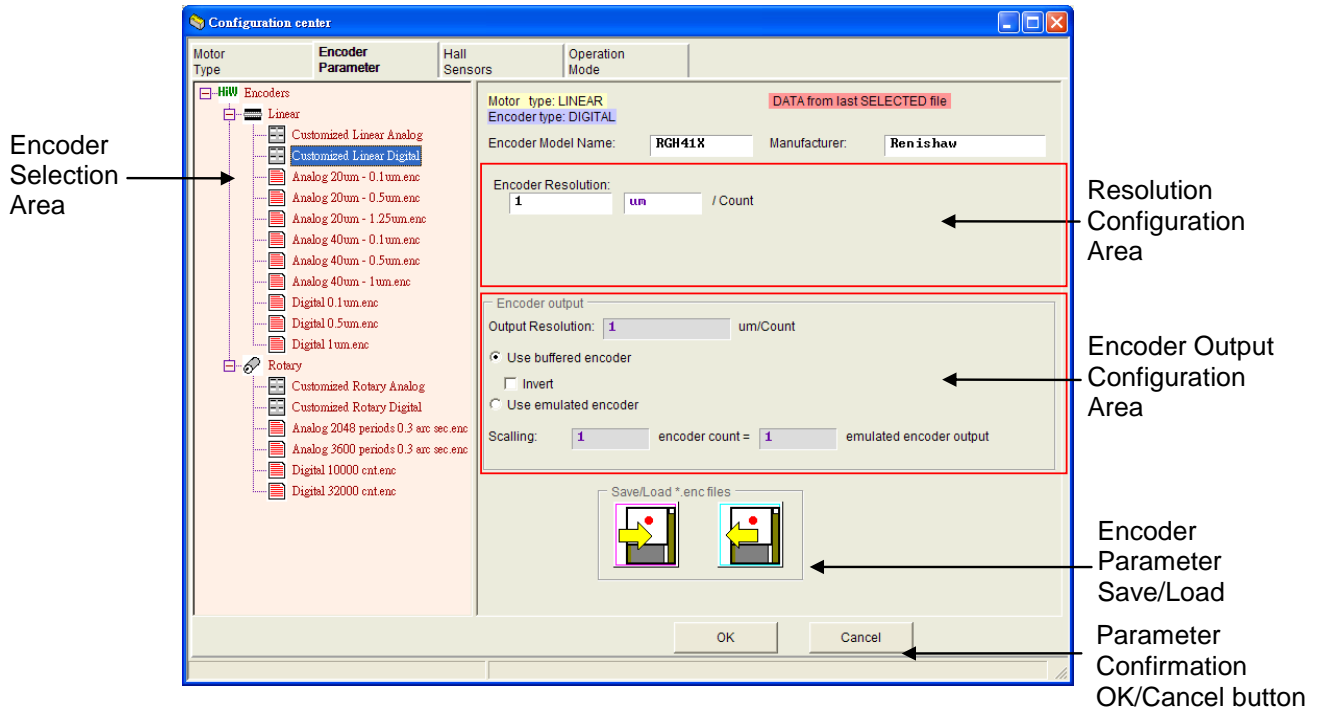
Configuration center

Motor Type | Encoder Parameter | Hall Sensors | Operation Mode

Encoder Selection Area

HiW Encoders
Linear
Customized Linear Analog
Customized Linear Digital
Analog 20um - 0.1um.enc
Analog 20um - 0.5um.enc
Analog 20um - 1.25um.enc
Analog 40um - 0.1um.enc
Analog 40um - 0.5um.enc
Analog 40um - 1um.enc
Digital 0.1um.enc
Digital 0.5um.enc
Digital 1um.enc
Rotary
Customized Rotary Analog
Customized Rotary Digital
Analog 2048 periods 0.3 arc sec.enc
Analog 3600 periods 0.3 arc sec.enc
Digital 10000 cnt.enc
Digital 32000 cnt.enc

Motor type: LINEAR
Encoder type: DIGITAL
DATA from last SELECTED file

Encoder Model Name: RGH41X
Manufacturer: Renishaw

Encoder Resolution:
1 um / Count

Resolution Configuration Area

Encoder output
Output Resolution: 1 um/Count
Use buffered encoder
Invert
Use emulated encoder
Scalling: 1 encoder count = 1 emulated encoder output

Encoder Output Configuration Area

Save/Load *.enc files

Encoder Parameter Save/Load

OK
Cancel

Parameter Confirmation OK/Cancel button